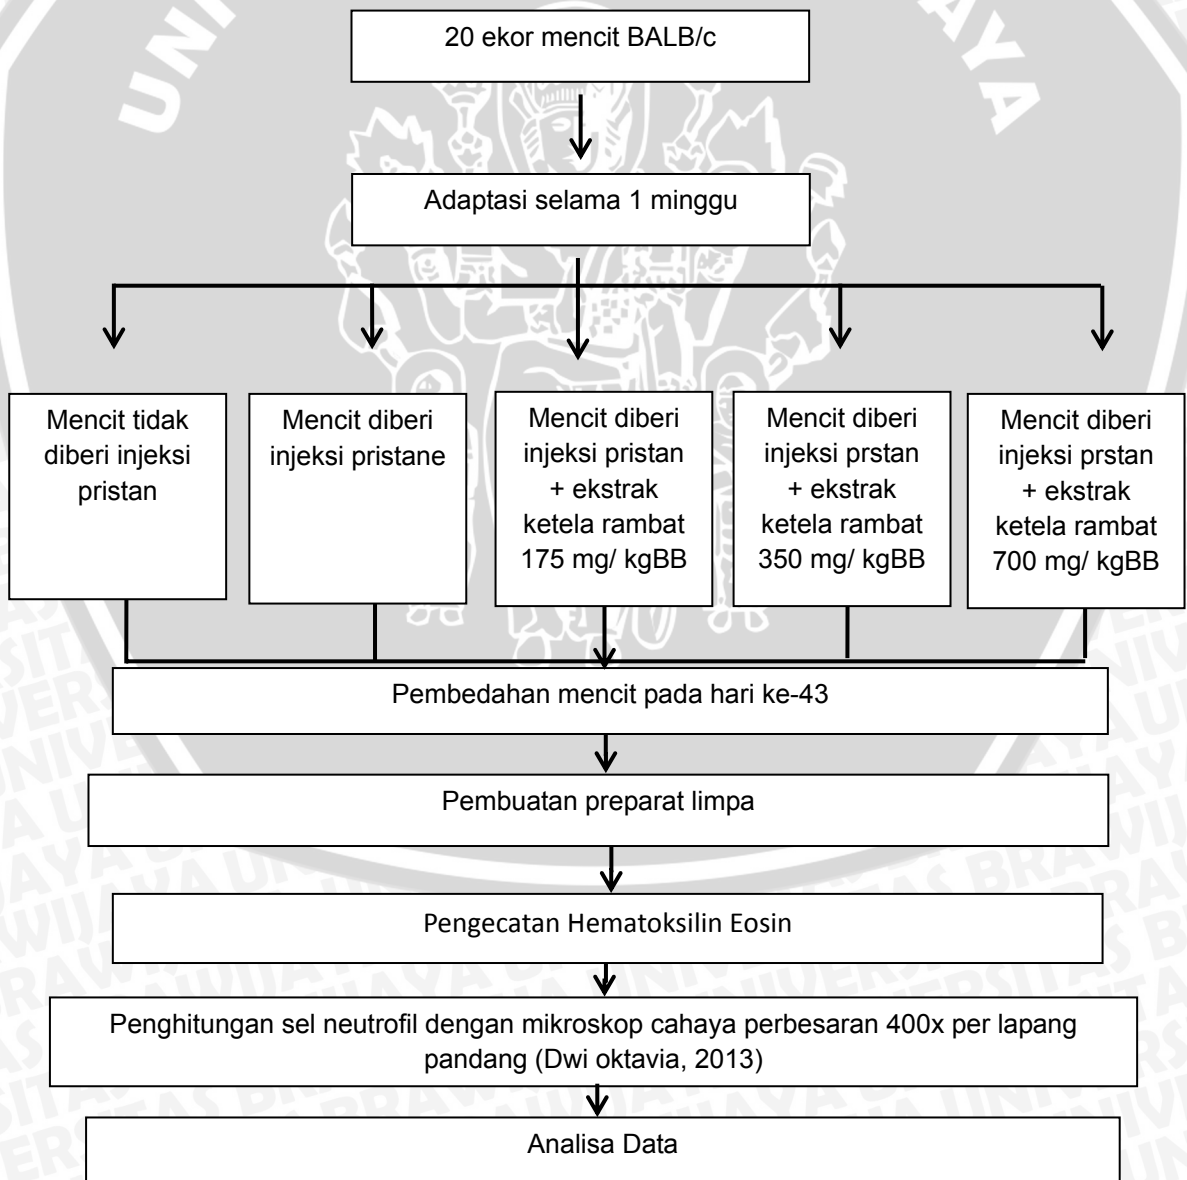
20 ekor mencit BALB/c

Adaptasi selama 1 minggu

Mencit tidak diberi injeksi pristan

Mencit diberi injeksi pristane

Mencit diberi injeksi pristan + ekstrak ketela rambat 175 mg/ kgBB

Mencit diberi injeksi prstan + ekstrak ketela rambat 350 mg/ kgBB

Mencit diberi injeksi prstan + ekstrak ketela rambat 700 mg/ kgBB

Pembedahan mencit pada hari ke-43

Pembuatan preparat limpa

Pengecatan Hematoksilin Eosin

Penghitungan sel neutrofil dengan mikroskop cahaya perbesaran 400x per lapang pandang (Dwi oktavia, 2013)

Analisa Data